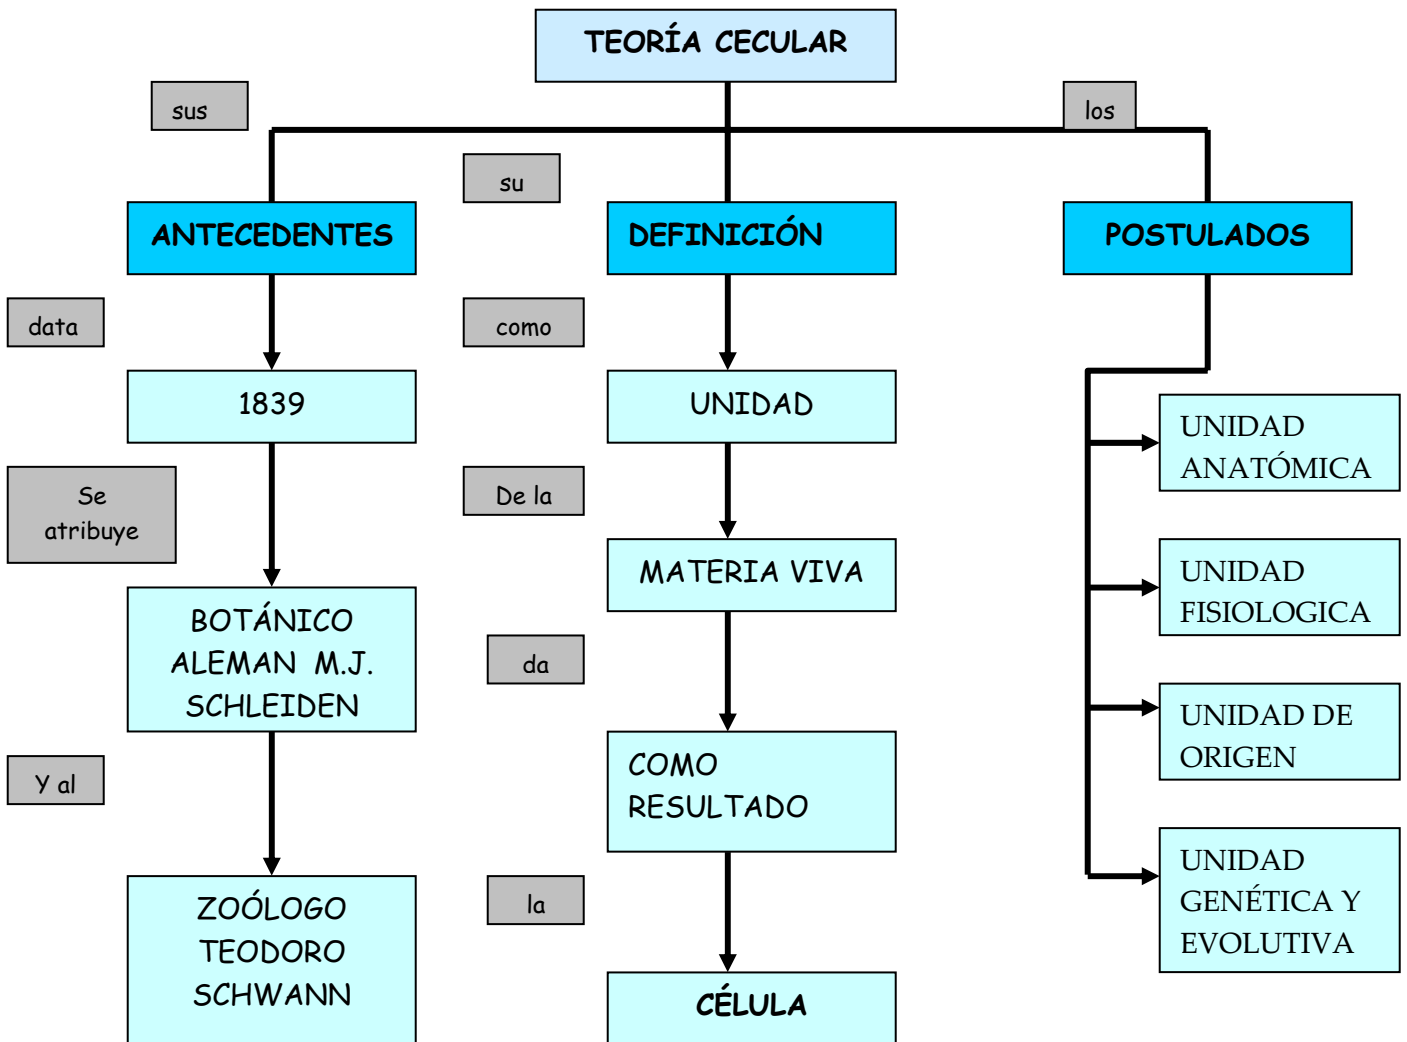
TEORÍA CECULAR

sus

los

su

ANTECEDENTES

DEFINICIÓN

POSTULADOS

data

como

1839

UNIDAD

UNIDAD ANATÓMICA

Se atribuye

De la

MATERIA VIVA

UNIDAD FISIOLOGICA

BOTÁNICO ALEMAN M.J. SCHLEIDEN

da

UNIDAD DE ORIGEN

Y al

COMO RESULTADO

UNIDAD GENÉTICA Y EVOLUTIVA

ZOÓLOGO TEODORO SCHWANN

la

CÉLULA